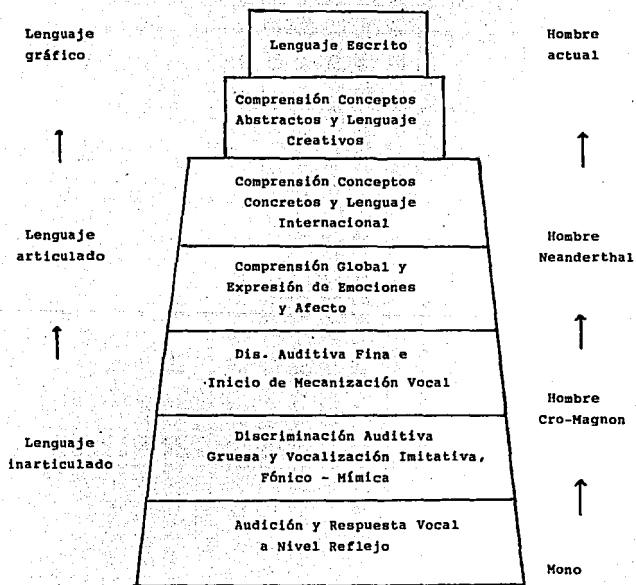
Lenguaje gráfico

Lenguaje Escrito

Hombre actual

Comprensión Conceptos Abstractos y Lenguaje Creativos

↑

↑

Comprensión Conceptos Concretos y Lenguaje Internacional

Lenguaje articulado

Hombre Neanderthal

Comprensión Global y Expresión de Emociones y Afecto

↑

↑

Dis. Auditiva Fina e Inicio de Mecanización Vocal

Hombre Cro-Magnon

Lenguaje inarticulado

Discriminación Auditiva Gruesa y Vocalización Imitativa, Fónico - Mímica

↑

Audición y Respuesta Vocal a Nivel Reflejo

Mono